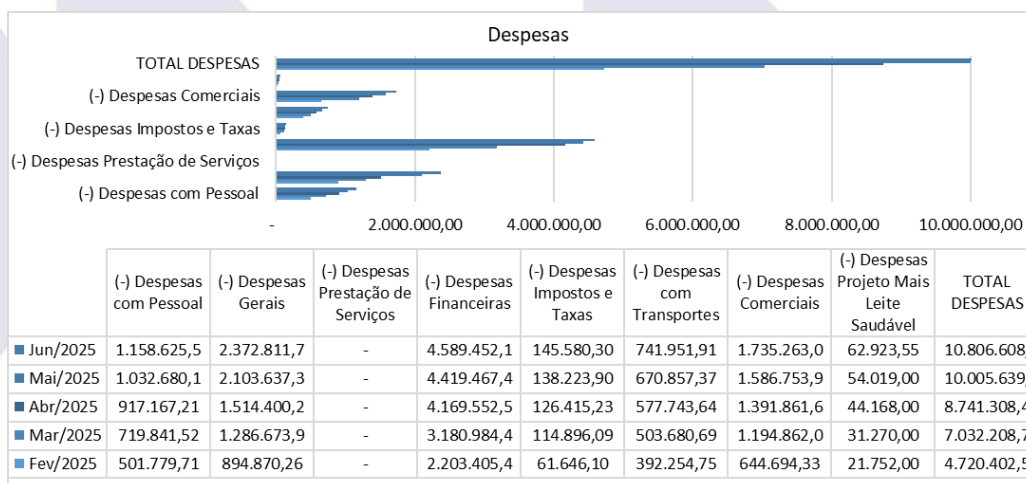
Despesas

TOTAL DESPESAS
(-) Despesas Comerciais
(-) Despesas Impostos e Taxas
(-) Despesas Prestação de Serviços
(-) Despesas com Pessoal

- 2.000.000,00 4.000.000,00 6.000.000,00 8.000.000,00 10.000.000,00

| | (-) Despesas com Pessoal | (-) Despesas Gerais | (-) Despesas Prestação de Serviços | (-) Despesas Financeiras | (-) Despesas Impostos e Taxas | (-) Despesas com Transportes | (-) Despesas Comerciais | (-) Despesas Projeto Mais Leite Saudável | TOTAL DESPESAS |
|---|---|---|---|---|---|---|---|---|---|
| Jun/2025 | 1.158.625,5 | 2.372.811,7 | - | 4.589.452,1 | 145.580,30 | 741.951,91 | 1.735.263,0 | 62.923,55 | 10.806.608 |
| Mai/2025 | 1.032.680,1 | 2.103.637,3 | - | 4.419.467,4 | 138.223,90 | 670.857,37 | 1.586.753,9 | 54.019,00 | 10.005.639 |
| Abr/2025 | 917.167,21 | 1.514.400,2 | - | 4.169.552,5 | 126.415,23 | 577.743,64 | 1.391.861,6 | 44.168,00 | 8.741.308,4 |
| Mar/2025 | 719.841,52 | 1.286.673,9 | - | 3.180.984,4 | 114.896,09 | 503.680,69 | 1.194.862,0 | 31.270,00 | 7.032.208,7 |
| Fev/2025 | 501.779,71 | 894.870,26 | - | 2.203.405,4 | 61.646,10 | 392.254,75 | 644.694,33 | 21.752,00 | 4.720.402,5 |